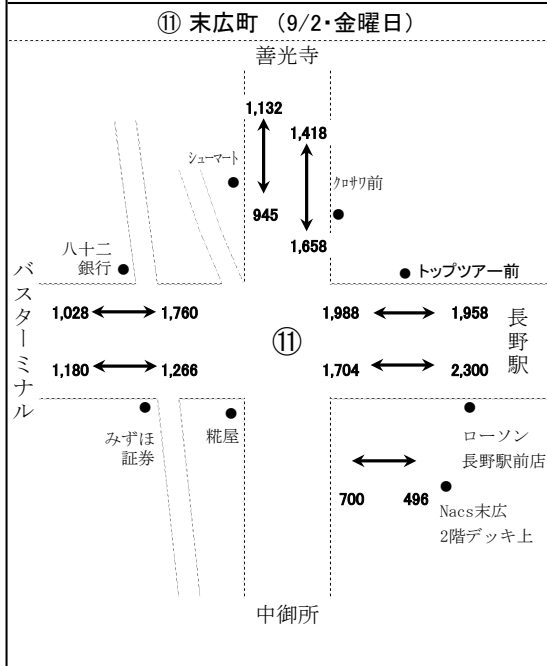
⑪ 末広町 (9/2･金曜日)

善光寺

1,132

1,418

シューマート

クロサワ前

945

1,658

八十二銀行

トップツアー前

バスターミナル

1,028

1,760

1,988

1,958

長野駅

⑪

1,180

1,266

1,704

2,300

みずほ証券

糀屋

ローソン長野駅前店

700

496

Nacs末広 2階デッキ上

中御所